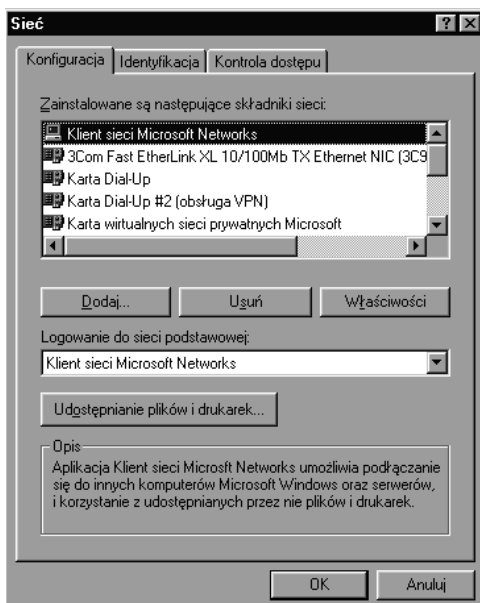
Sieć

? X

Konfiguracja | Identyfikacja | Kontrola dostępu

Zainstalowane są następujące składniki sieci:

Klient sieci Microsoft Networks
3Com Fast EtherLink XL 10/100Mb TX Ethernet NIC (3C9
Karta Dial-Up
Karta Dial-Up #2 (obsługa VPN)
Karta wirtualnych sieci prywatnych Microsoft

Dodaj... | Usuń | Właściwości

Logowanie do sieci podstawowej:

Klient sieci Microsoft Networks

Udostępnianie plików i drukarek...

Opis
Aplikacja Klient sieci Microsft Networks umożliwia podłączanie się do innych komputerów Microsoft Windows oraz serwerów, i korzystanie z udostępnianych przez nie plików i drukarek.

OK | Anuluj